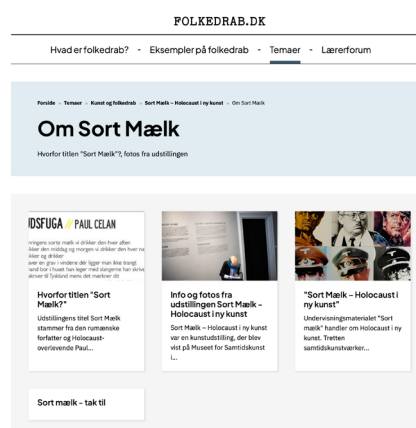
FOLKEDRAB.DK

Hvad er folkedrab? - Eksempler på folkedrab - Temaer - Lærerforum

Forside » Temaer » Kunst og folkedrab » Sort Mælk – Holocaust i ny kunst » Om Sort Mælk

Om Sort Mælk

Hvorfor titlen "Sort Mælk"?, fotos fra udstillingen

DSFUGA PAUL CELAN

ningens sorte mælk vi drikker den hver aften
ikker den midday og morgen vi drikker den hver na
ikker og drikker
aver en grav i vindene der ligger man ikke trangt
and bor i huset han leger med slangerne han skrive
skriver til Tyskland mens det mørkner dit

Hvorfor titlen "Sort Mælk?"

Udstillingens titel Sort Mælk stammer fra den rumænske forfatter og Holocaust-overlevende Paul...

Info og fotos fra udstillingen Sort Mælk – Holocaust i ny kunst

Sort Mælk – Holocaust i ny kunst var en kunstudstilling, der blev vist på Museet for Samtidskunst i...

"Sort Mælk – Holocaust i ny kunst"

Undervisningsmaterialet "Sort mælk" handler om Holocaust i ny kunst. Tretten samtidskunstværker...

Sort mælk - tak til